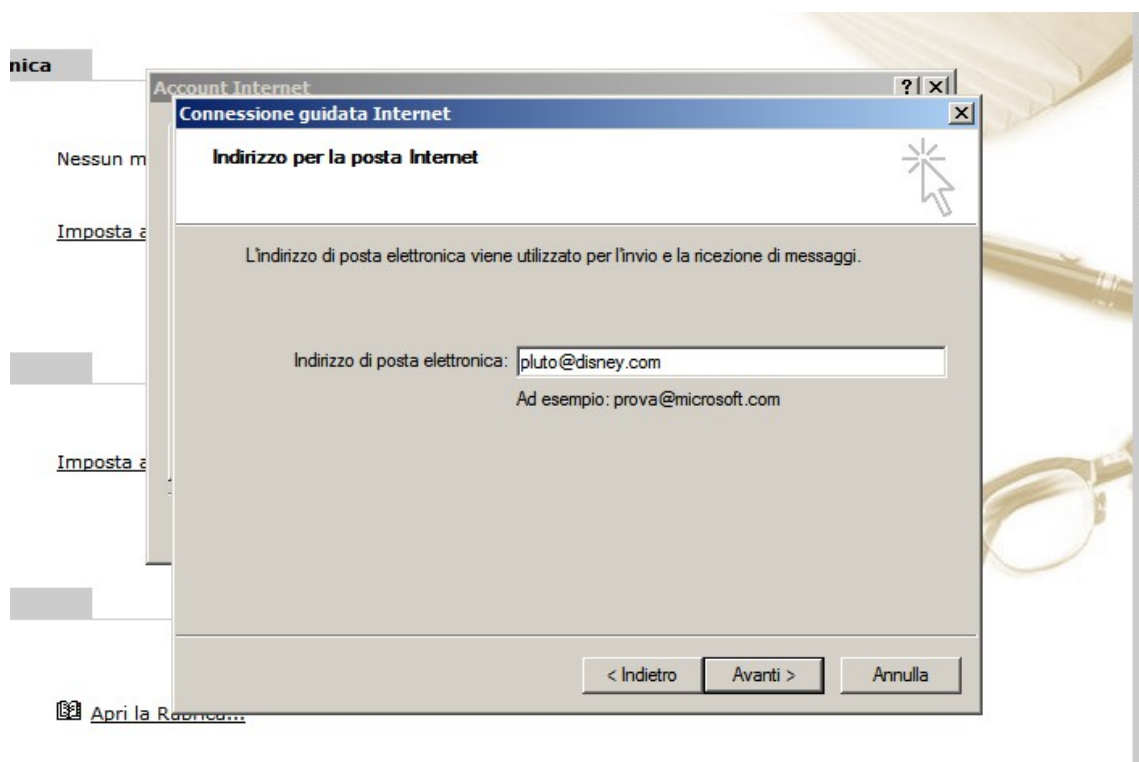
nica

Account Internet

Connessione guidata Internet

Indirizzo per la posta Internet

Nessun m

Imposta a

L'indirizzo di posta elettronica viene utilizzato per l'invio e la ricezione di messaggi.

Indirizzo di posta elettronica: pluto@disney.com

Ad esempio: prova@microsoft.com

Imposta a

< Indietro Avanti > Annulla

Apri la Ru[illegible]